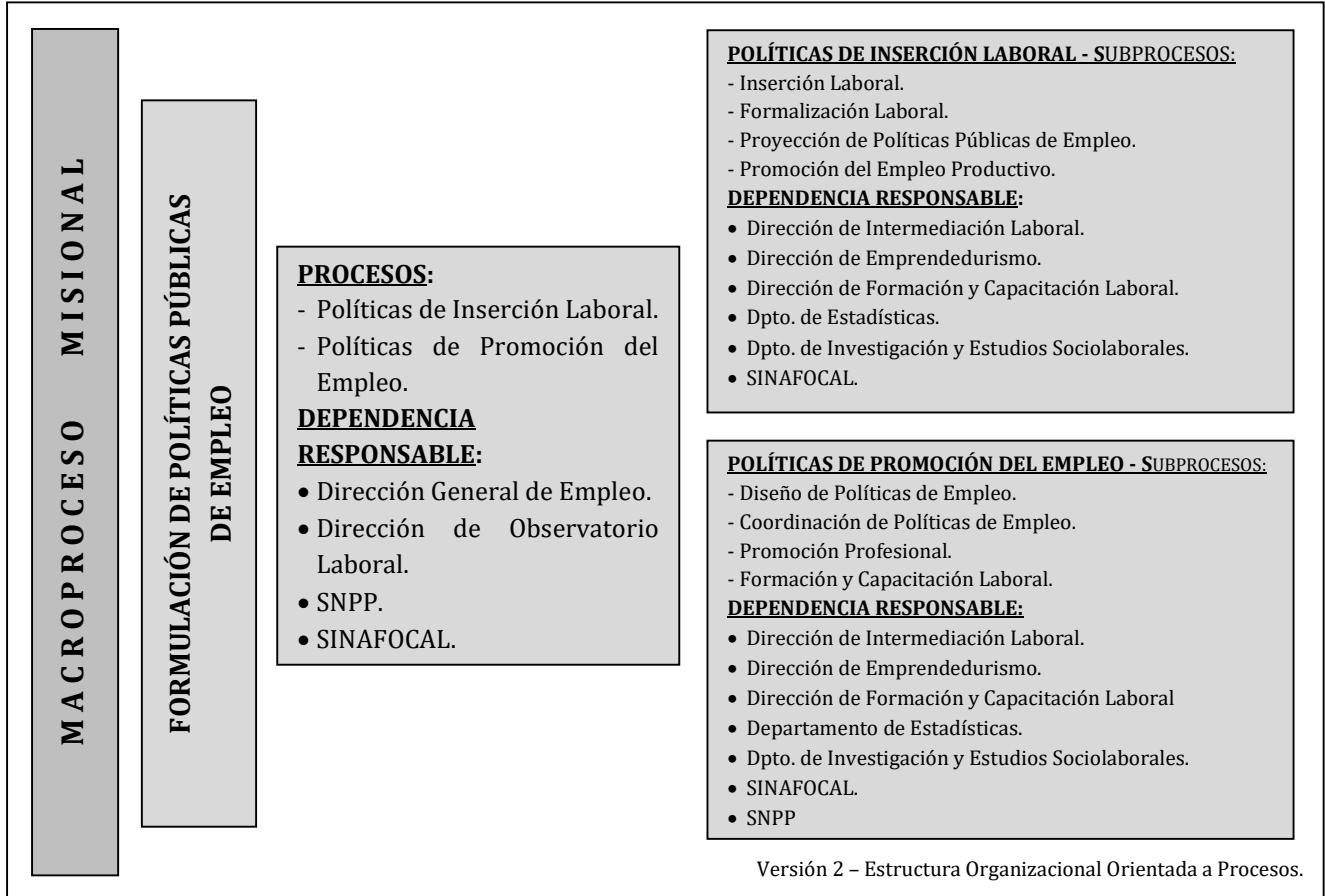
MACROPROCESO MISIONAL

FORMULACIÓN DE POLÍTICAS PÚBLICAS DE EMPLEO

PROCESOS:
- Políticas de Inserción Laboral.
- Políticas de Promoción del Empleo.
DEPENDENCIA RESPONSABLE:
• Dirección General de Empleo.
• Dirección de Observatorio Laboral.
• SNPP.
• SINAFOCAL.

POLÍTICAS DE INSERCIÓN LABORAL - SUBPROCESOS:
- Inserción Laboral.
- Formalización Laboral.
- Proyección de Políticas Públicas de Empleo.
- Promoción del Empleo Productivo.
DEPENDENCIA RESPONSABLE:
• Dirección de Intermediación Laboral.
• Dirección de Emprendedurismo.
• Dirección de Formación y Capacitación Laboral.
• Dpto. de Estadísticas.
• Dpto. de Investigación y Estudios Sociolaborales.
• SINAFOCAL.

POLÍTICAS DE PROMOCIÓN DEL EMPLEO - SUBPROCESOS:
- Diseño de Políticas de Empleo.
- Coordinación de Políticas de Empleo.
- Promoción Profesional.
- Formación y Capacitación Laboral.
DEPENDENCIA RESPONSABLE:
• Dirección de Intermediación Laboral.
• Dirección de Emprendedurismo.
• Dirección de Formación y Capacitación Laboral
• Departamento de Estadísticas.
• Dpto. de Investigación y Estudios Sociolaborales.
• SINAFOCAL.
• SNPP

Versión 2 – Estructura Organizacional Orientada a Procesos.